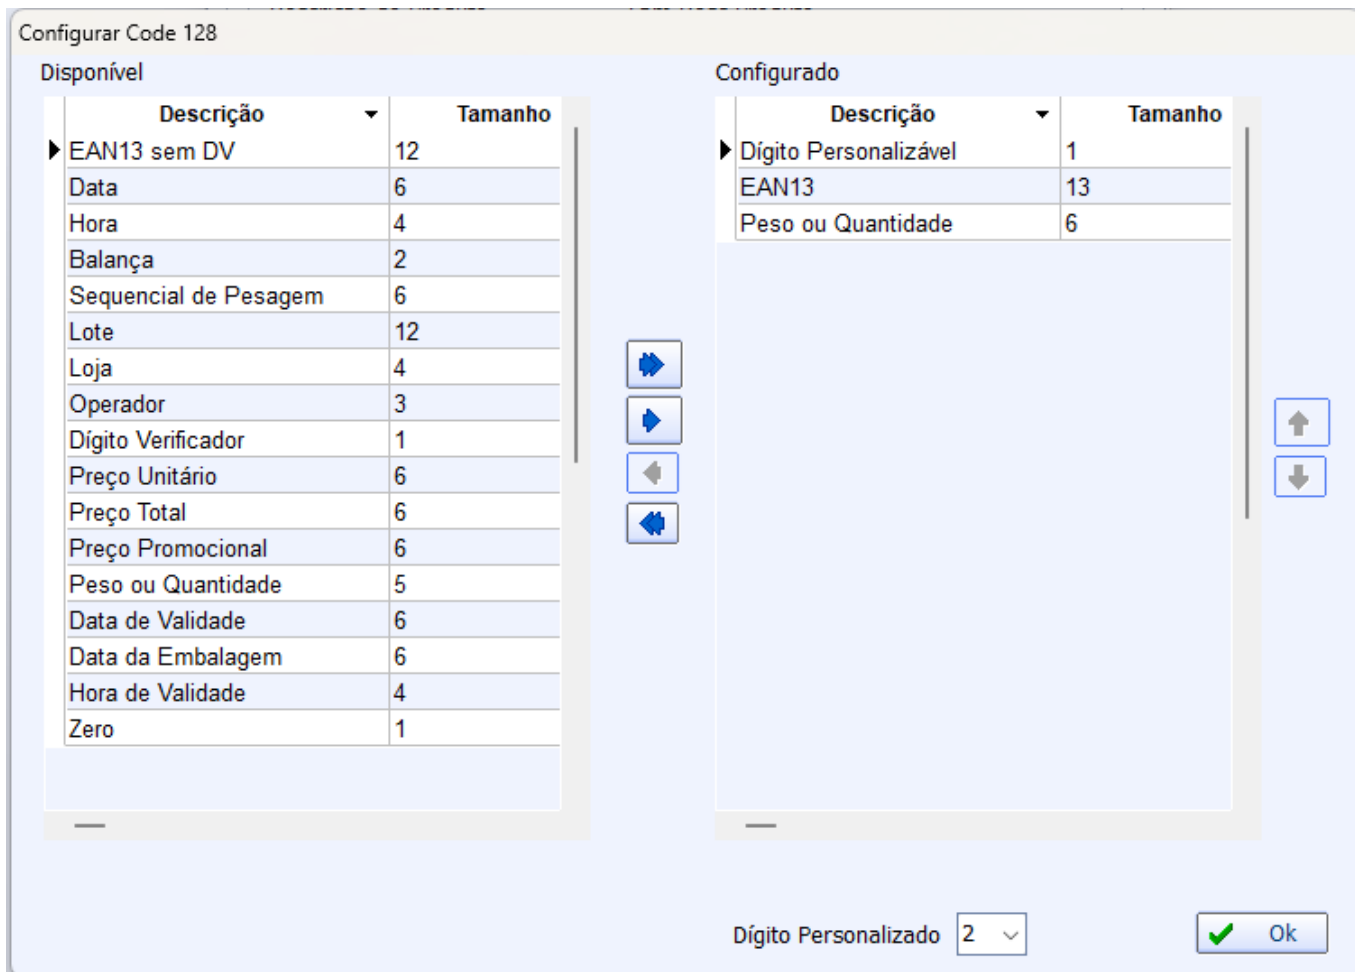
Configurar Code 128

Disponível

| Descrição | Tamanho |
|---|---|
| EAN13 sem DV | 12 |
| Data | 6 |
| Hora | 4 |
| Balança | 2 |
| Sequencial de Pesagem | 6 |
| Lote | 12 |
| Loja | 4 |
| Operador | 3 |
| Dígito Verificador | 1 |
| Preço Unitário | 6 |
| Preço Total | 6 |
| Preço Promocional | 6 |
| Peso ou Quantidade | 5 |
| Data de Validade | 6 |
| Data da Embalagem | 6 |
| Hora de Validade | 4 |
| Zero | 1 |

Configurado

| Descrição | Tamanho |
|---|---|
| Dígito Personalizável | 1 |
| EAN13 | 13 |
| Peso ou Quantidade | 6 |

Dígito Personalizado 2

Ok